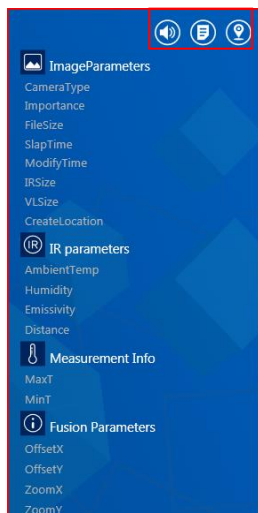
ImageParameters
CameraType
Importance
FileSize
SlapTime
ModifyTime
IRSize
VLSize
CreateLocation
IR
IR parameters
AmbientTemp
Humidity
Emissivity
Distance
Measurement Info
MaxT
MinT
Fusion Parameters
OffsetX
OffsetY
ZoomX
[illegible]